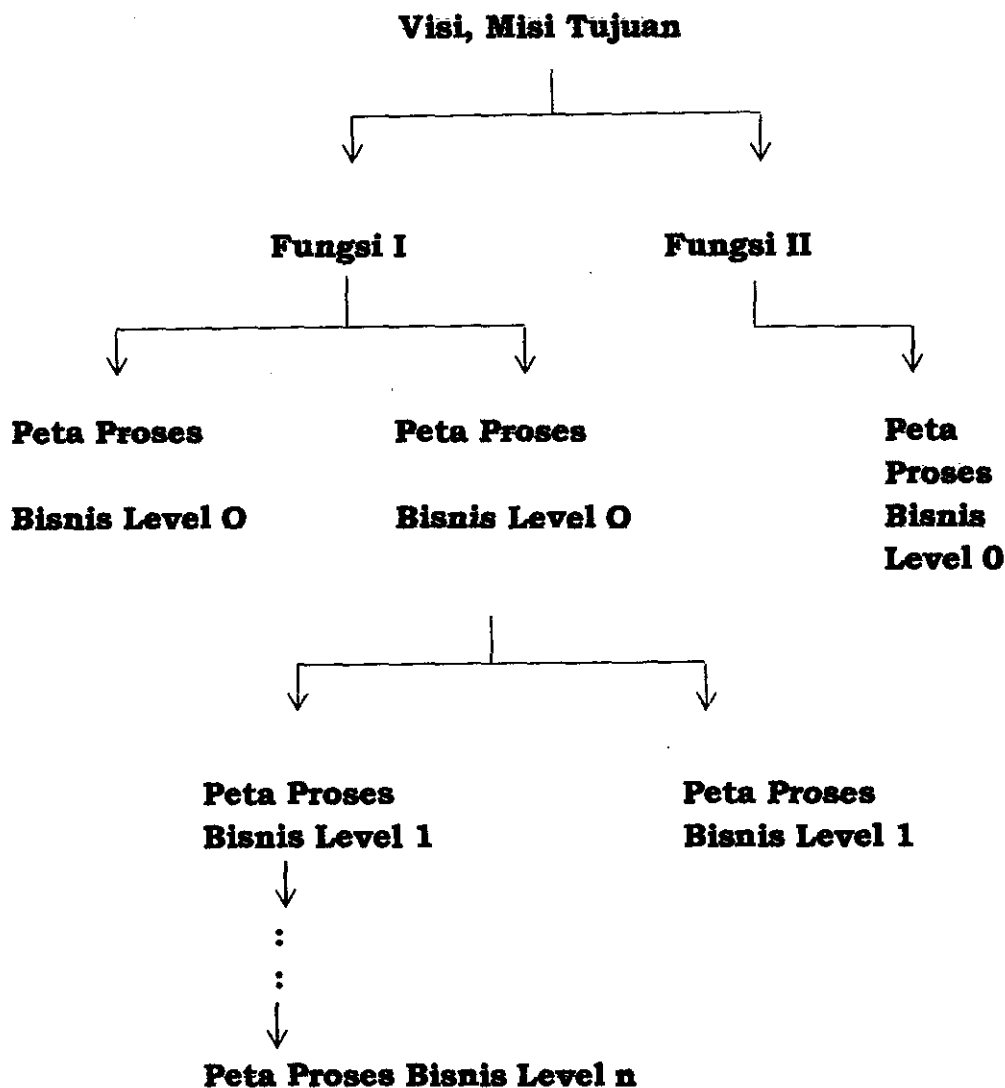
Visi, Misi Tujuan

Fungsi I

Fungsi II

Peta Proses

Bisnis Level O

Peta Proses

Bisnis Level O

Peta Proses Bisnis Level 0

Peta Proses Bisnis Level 1

Peta Proses Bisnis Level 1

:
:

Peta Proses Bisnis Level n